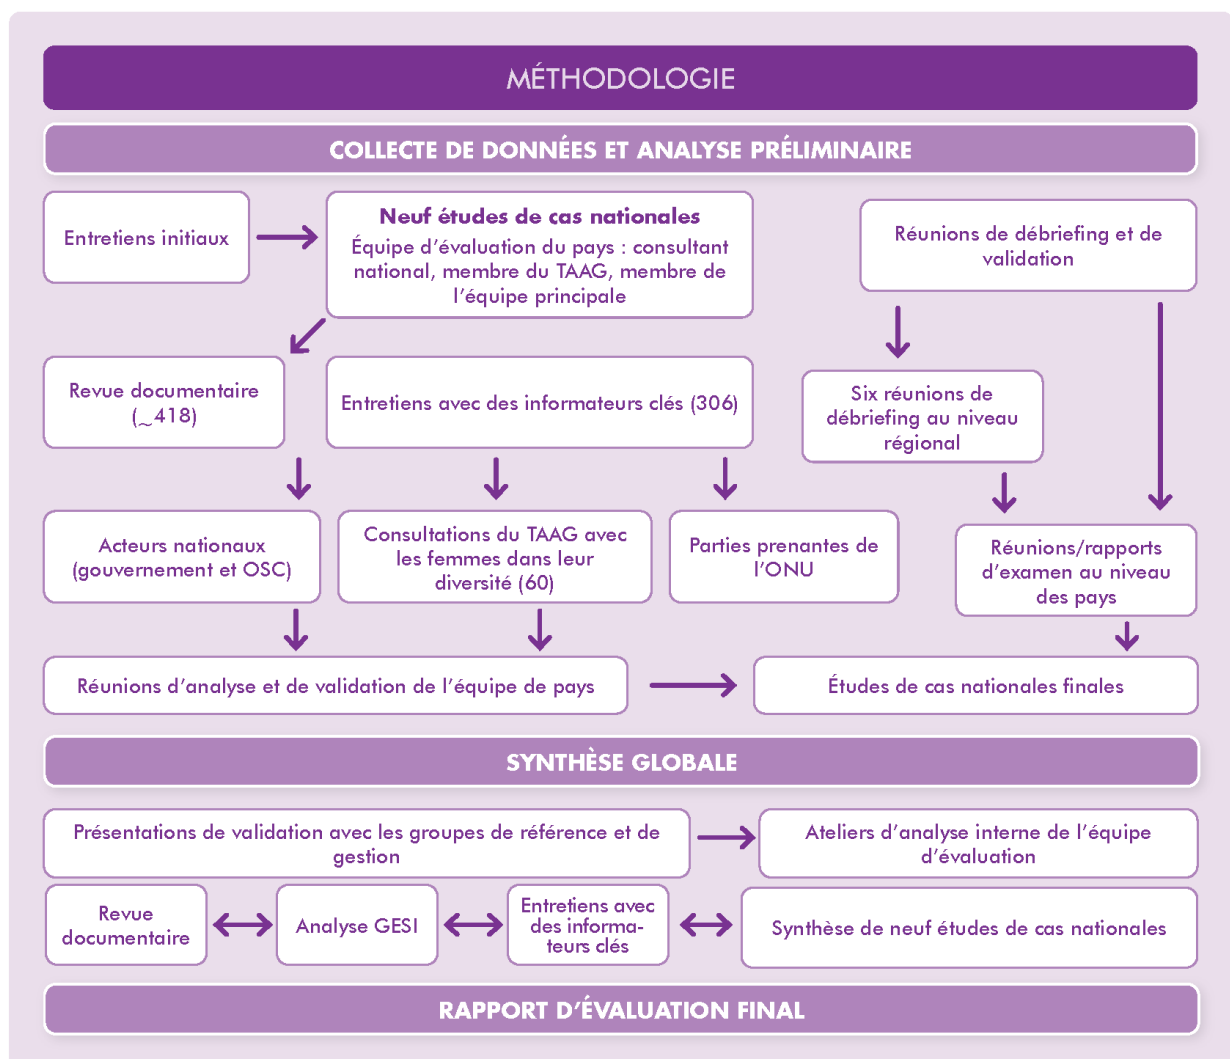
MÉTHODOLOGIE

COLLECTE DE DONNÉES ET ANALYSE PRÉLIMINAIRE

Entretiens initiaux

Neuf études de cas nationales
Équipe d'évaluation du pays : consultant national, membre du TAAG, membre de l'équipe principale

Réunions de débriefing et de validation

Revue documentaire (~418)

Entretiens avec des informateurs clés (306)

Six réunions de débriefing au niveau régional

Acteurs nationaux (gouvernement et OSC)

Consultations du TAAG avec les femmes dans leur diversité (60)

Parties prenantes de l'ONU

Réunions/rapports d'examen au niveau des pays

Réunions d'analyse et de validation de l'équipe de pays

Études de cas nationales finales

SYNTHÈSE GLOBALE

Présentations de validation avec les groupes de référence et de gestion

Ateliers d'analyse interne de l'équipe d'évaluation

Revue documentaire

Analyse GESI

Entretiens avec des informateurs clés

Synthèse de neuf études de cas nationales

RAPPORT D'ÉVALUATION FINAL